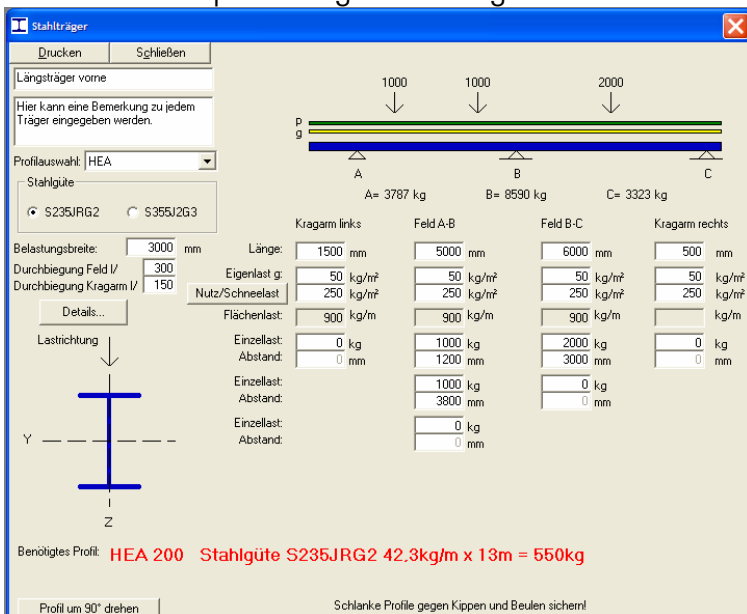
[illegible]

Stahlträger

Drucken | Schließen

Längsträger vorne

Hier kann eine Bemerkung zu jedem Träger eingegeben werden.

Profilauswahl: HEA

Stahlgüte
S235JRG2 S355J2G3

Belastungsbreite: 3000 mm
Durchbiegung Feld l/ 300
Durchbiegung Kragarm l/ 150

Details...

Lastrichtung

Y

Z

1000 1000 2000

p
g

A B C

A= 3787 kg B= 8590 kg C= 3323 kg

| | Kragarm links | Feld A-B | Feld B-C | Kragarm rechts |
|---|---|---|---|---|
| Länge: | 1500 mm | 5000 mm | 6000 mm | 500 mm |
| Eigenlast g: | 50 kg/m² | 50 kg/m² | 50 kg/m² | 50 kg/m² |
| Nutz/Schneelast | 250 kg/m² | 250 kg/m² | 250 kg/m² | 250 kg/m² |
| Flächenlast: | 900 kg/m | 900 kg/m | 900 kg/m | kg/m |
| Einzellast: | 0 kg | 1000 kg | 2000 kg | 0 kg |
| Abstand: | 0 mm | 1200 mm | 3000 mm | 0 mm |
| Einzellast: | | 1000 kg | 0 kg | |
| Abstand: | | 3800 mm | 0 mm | |
| Einzellast: | | 0 kg | | |
| Abstand: | | 0 mm | | |

Benötigtes Profil: HEA 200 Stahlgüte S235JRG2 42,3kg/m x 13m = 550kg

Profil um 90° drehen

Schlanke Profile gegen Kippen und Beulen sichern!